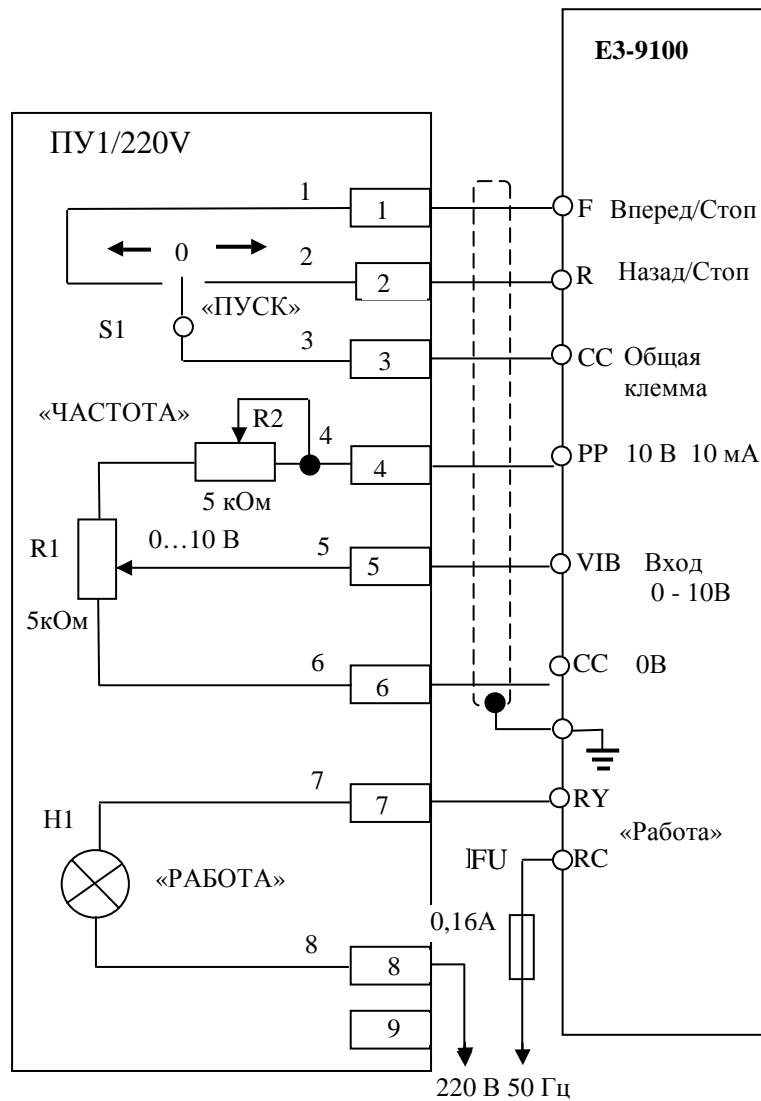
E3-9100

ПУ1/220V

1
1
F Вперед/Стоп

0
2
2
R Назад/Стоп

«ПУСК»

S1

3
3
CC Общая клемма

«ЧАСТОТА»
R2
4
4
PP 10 В 10 мА

5 кОм

R1
0…10 В
5
5
VIB Вход 0 - 10В

5кОм

6
6
CC 0В

7
7
RY

H1
«Работа»

FU
RC

«РАБОТА»

0,16А

8
8

9

220 В 50 Гц